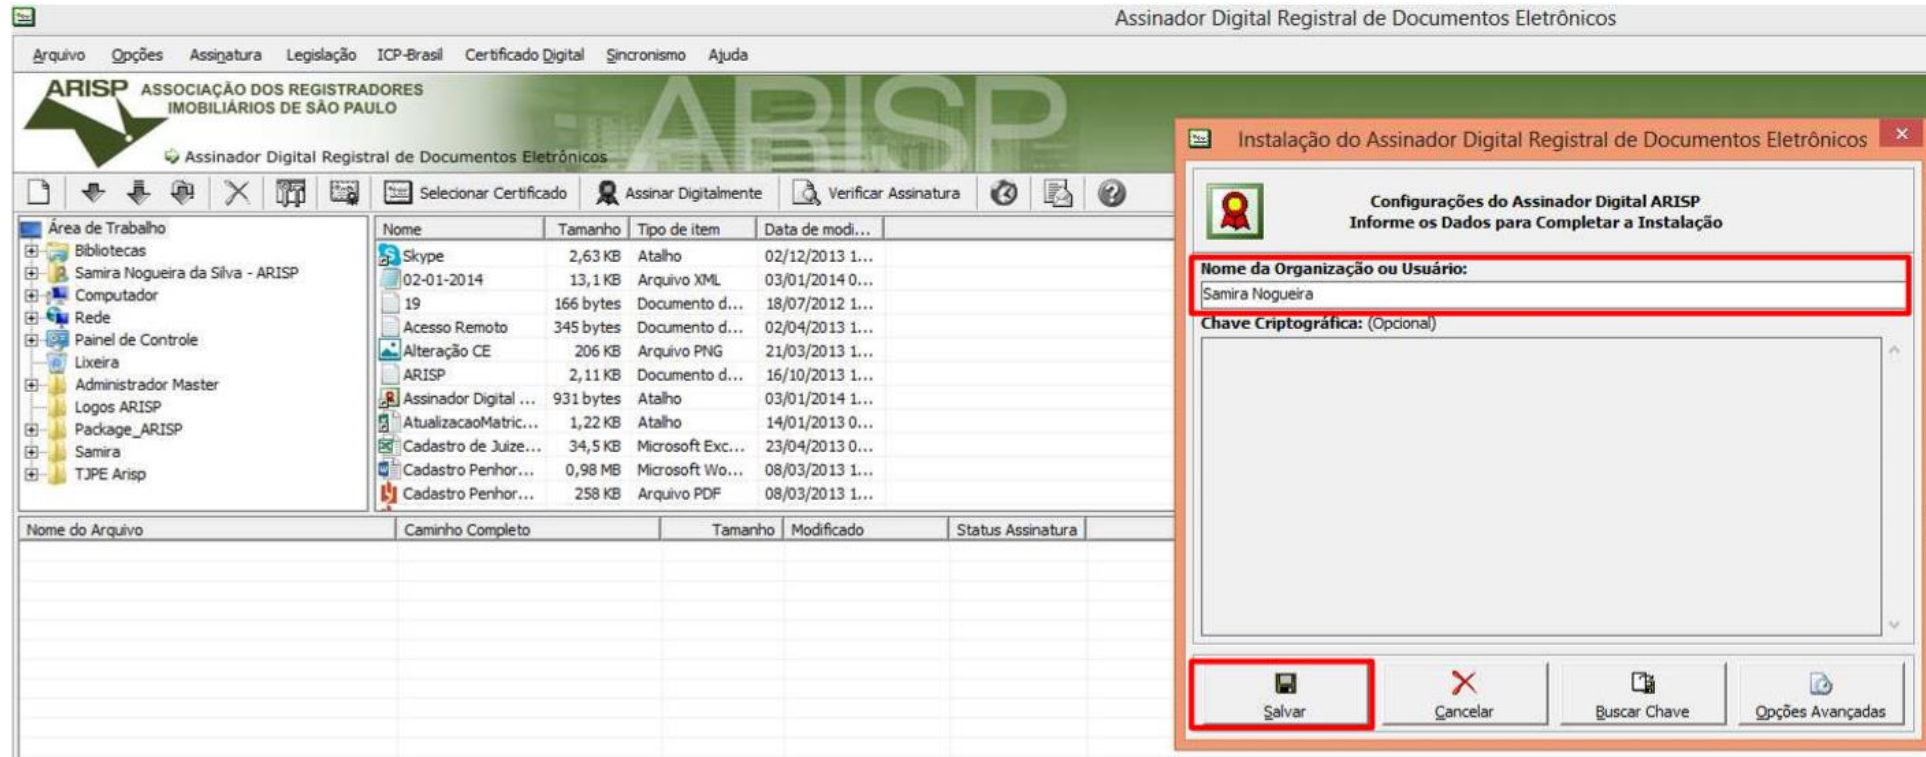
Assinador Digital Registral de Documentos Eletrônicos

Arquivo Opções Assinatura Legislação ICP-Brasil Certificado Digital Sincronismo Ajuda

ARISP ASSOCIAÇÃO DOS REGISTRADORES IMOBILIÁRIOS DE SÃO PAULO

ARISP

Assinador Digital Registral de Documentos Eletrônicos

Selecionar Certificado Assinar Digitalmente Verificar Assinatura

Área de Trabalho
Bibliotecas
Samira Nogueira da Silva - ARISP
Computador
Rede
Painel de Controle
Lixeira
Administrador Master
Logos ARISP
Package_ARISP
Samira
TJPE Arisp

| Nome | Tamanho | Tipo de item | Data de modi... |
|---|---|---|---|
| Skype | 2,63 KB | Atalho | 02/12/2013 1... |
| 02-01-2014 | 13,1 KB | Arquivo XML | 03/01/2014 0... |
| 19 | 166 bytes | Documento d... | 18/07/2012 1... |
| Acesso Remoto | 345 bytes | Documento d... | 02/04/2013 1... |
| Alteração CE | 206 KB | Arquivo PNG | 21/03/2013 1... |
| ARISP | 2,11 KB | Documento d... | 16/10/2013 1... |
| Assinador Digital ... | 931 bytes | Atalho | 03/01/2014 1... |
| AtualizacaoMatric... | 1,22 KB | Atalho | 14/01/2013 0... |
| Cadastro de Juize... | 34,5 KB | Microsoft Exc... | 23/04/2013 0... |
| Cadastro Penhor... | 0,98 MB | Microsoft Wo... | 08/03/2013 1... |
| Cadastro Penhor... | 258 KB | Arquivo PDF | 08/03/2013 1... |

| Nome do Arquivo | Caminho Completo | Tamanho | Modificado | Status Assinatura |
|---|---|---|---|---|

Instalação do Assinador Digital Registral de Documentos Eletrônicos

Configurações do Assinador Digital ARISP
Informe os Dados para Completar a Instalação

Nome da Organização ou Usuário:
Samira Nogueira

Chave Criptográfica: (Opcional)

Salvar Cancelar Buscar Chave Opções Avançadas